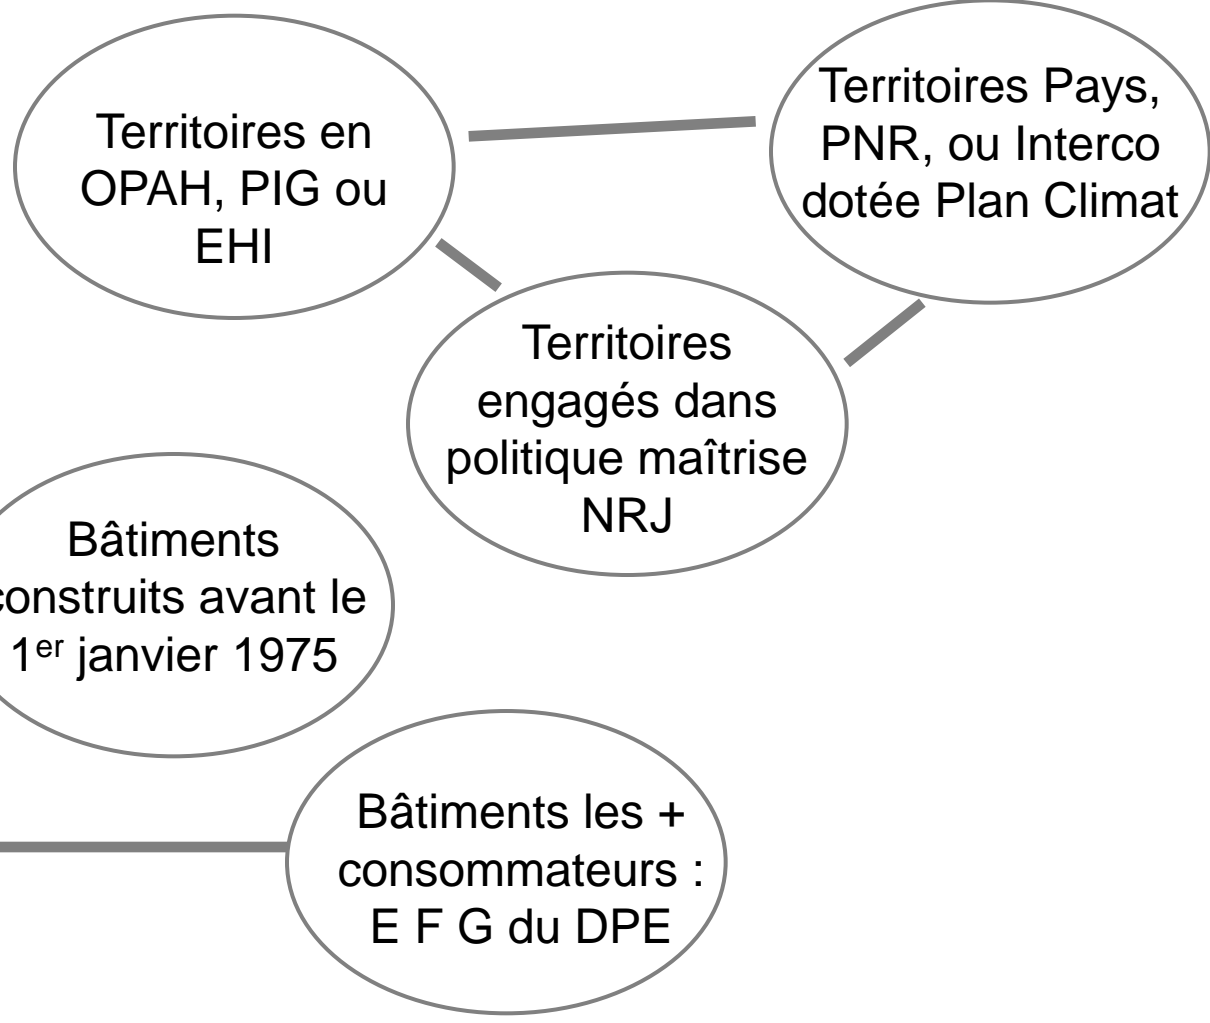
Territoires en OPAH, PIG ou EHI

Territoires Pays, PNR, ou Interco dotée Plan Climat

Territoires engagés dans politique maîtrise NRJ

Bâtiments onstruits avant le 1$^{er}$ janvier 1975

Bâtiments les + consommateurs : E F G du DPE